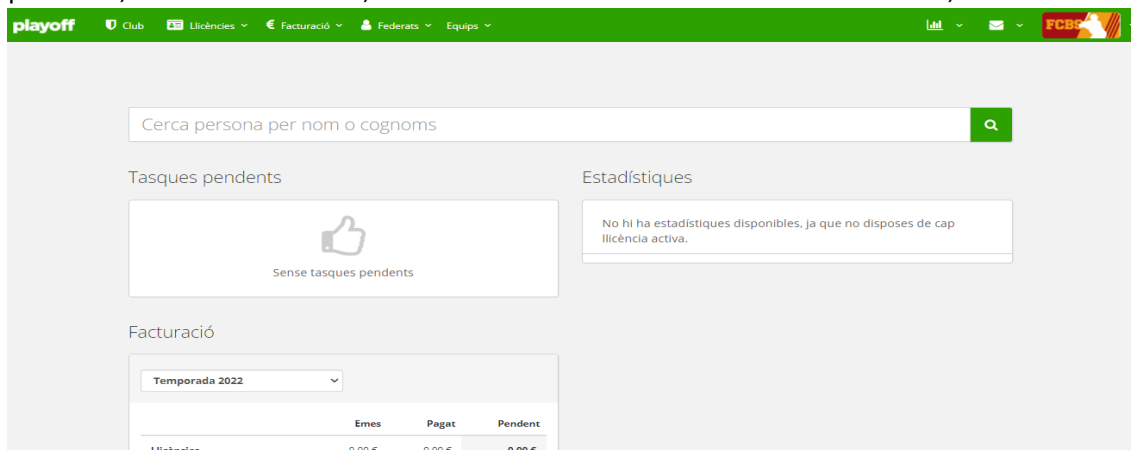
playoff Club Llicències Facturació Federats Equips

FCBS

Cerca persona per nom o cognoms

Tasques pendents

Sense tasques pendents

Estadístiques

No hi ha estadístiques disponibles, ja que no disposes de cap llicència activa.

Facturació

Temporada 2022

| | Emes | Pagat | Pendent |
|---|---|---|---|
| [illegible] | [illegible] | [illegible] | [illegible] |